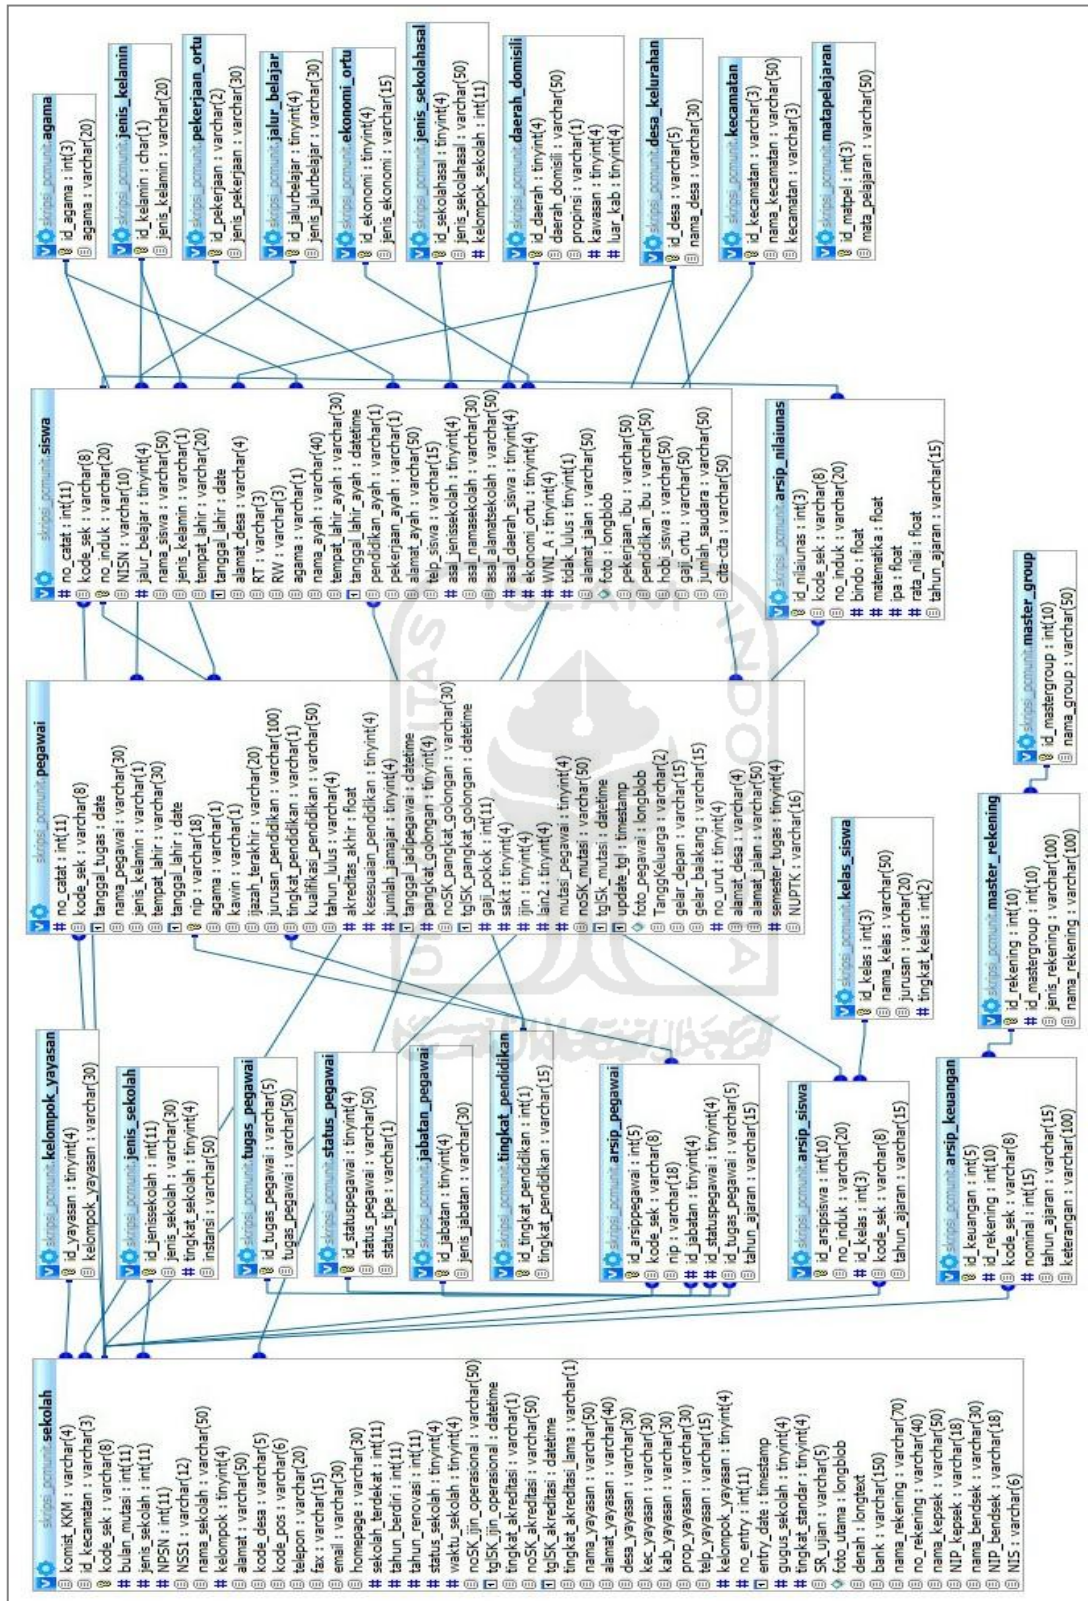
skripsi_pcmunit.agama
id_agama : int(3)
agama : varchar(20)

skripsi_pcmunit.jenis_kelamin
id_kelamin : char(1)
jenis_kelamin : varchar(20)

skripsi_pcmunit.pekerjaan_ortu
id_pekerjaan : varchar(2)
jenis_pekerjaan : varchar(30)

skripsi_pcmunit.jalur_belajar
id_jalurbelajar : tinyint(4)
jenis_jalurbelajar : varchar(30)

skripsi_pcmunit.ekonomi_ortu
id_ekonomi : tinyint(4)
jenis_ekonomi : varchar(15)

skripsi_pcmunit.jenis_sekolahasal
id_sekolahasal : tinyint(4)
jenis_sekolahasal : varchar(50)
kelompok_sekolah : int(11)

skripsi_pcmunit.daerah_domisili
id_daerah : tinyint(4)
daerah_domisili : varchar(50)
propinsi : varchar(1)
kawasan : tinyint(4)
luar_kab : tinyint(4)

skripsi_pcmunit.desa_kelurahan
id_desa : varchar(5)
nama_desa : varchar(30)

skripsi_pcmunit.kecamatan
id_kecamatan : varchar(3)
nama_kecamatan : varchar(50)
kecamatan : varchar(3)

skripsi_pcmunit.matapelajaran
id_matpel : int(3)
mata_pelajaran : varchar(50)

skripsi_pcmunit.siswa
no_catat : int(11)
kode_sek : varchar(8)
no_induk : varchar(20)
NISN : varchar(10)
jalur_belajar : tinyint(4)
nama_siswa : varchar(50)
jenis_kelamin : varchar(1)
tempat_lahir : varchar(20)
tanggal_lahir : date
alamat_desa : varchar(4)
RT : varchar(3)
RW : varchar(3)
agama : varchar(1)
nama_ayah : varchar(40)
tempat_lahir_ayah : varchar(30)
tanggal_lahir_ayah : datetime
pendidikan_ayah : varchar(1)
pekerjaan_ayah : varchar(1)
alamat_ayah : varchar(50)
telp_siswa : varchar(15)
asal_jenissekolah : tinyint(4)
asal_namasekolah : varchar(30)
asal_alamatsekolah : varchar(50)
asal_daerah_siswa : tinyint(4)
ekonomi_ortu : tinyint(4)
WNI_A : tinyint(4)
tidak_lulus : tinyint(1)
alamat_jalan : varchar(50)
foto : longblob
pekerjaan_ibu : varchar(50)
pendidikan_ibu : varchar(50)
hobi_siswa : varchar(50)
gaji_ortu : varchar(50)
jumlah_saudara : varchar(50)
cita-cita : varchar(50)

skripsi_pcmunit.arsip_nilaiunas
id_nilaiunas : int(3)
kode_sek : varchar(8)
no_induk : varchar(20)
bindo : float
matematika : float
ipa : float
rata_nilai : float
tahun_ajaran : varchar(15)

skripsi_pcmunit.master_group
id_mastergroup : int(10)
nama_group : varchar(50)

skripsi_pcmunit.pegawai
no_catat : int(11)
kode_sek : varchar(8)
tanggal_tugas : date
nama_pegawai : varchar(30)
jenis_kelamin : varchar(1)
tempat_lahir : varchar(30)
tanggal_lahir : date
nip : varchar(18)
agama : varchar(1)
kawin : varchar(1)
ijazah_terakhir : varchar(20)
jurusan_pendidikan : varchar(100)
tingkat_pendidikan : varchar(1)
kualifikasi_pendidikan : varchar(50)
tahun_lulus : varchar(4)
akreditas_akhir : float
kesesuaian_pendidikan : tinyint(4)
jumlah_jamajar : tinyint(4)
tanggal_jadipegawai : datetime
pangkat_golongan : tinyint(4)
noSK_pangkat_golongan : varchar(30)
tglSK_pangkat_golongan : datetime
gaji_pokok : int(11)
sakit : tinyint(4)
ijin : tinyint(4)
lain2 : tinyint(4)
mutasi_pegawai : tinyint(4)
noSK_mutasi : varchar(50)
tglSK_mutasi : datetime
update_tgl : timestamp
foto_pegawai : longblob
TanggKeluarga : varchar(2)
gelar_depan : varchar(15)
gelar_belakang : varchar(15)
no_urut : tinyint(4)
alamat_desa : varchar(4)
alamat_jalan : varchar(50)
semester_tugas : tinyint(4)
NUPTK : varchar(16)

skripsi_pcmunit.kelas_siswa
id_kelas : int(3)
nama_kelas : varchar(50)
jurusan : varchar(20)
tingkat_kelas : int(2)

skripsi_pcmunit.master_rekening
id_rekening : int(10)
id_mastergroup : int(10)
jenis_rekening : varchar(100)
nama_rekening : varchar(100)

skripsi_pcmunit.kelompok_yayasan
id_yayasan : tinyint(4)
kelompok_yayasan : varchar(30)

skripsi_pcmunit.jenis_sekolah
id_jenissekolah : int(11)
jenis_sekolah : varchar(30)
tingkat_sekolah : tinyint(4)
instansi : varchar(50)

skripsi_pcmunit.tugas_pegawai
id_tugas_pegawai : varchar(5)
tugas_pegawai : varchar(50)

skripsi_pcmunit.status_pegawai
id_statuspegawai : tinyint(4)
status_pegawai : varchar(50)
status_tipe : varchar(1)

skripsi_pcmunit.jabatan_pegawai
id_jabatan : tinyint(4)
jenis_jabatan : varchar(30)

skripsi_pcmunit.tingkat_pendidikan
id_tingkat_pendidikan : int(1)
tingkat_pendidikan : varchar(15)

skripsi_pcmunit.arsip_pegawai
id_arsippegawai : int(5)
kode_sek : varchar(8)
nip : varchar(18)
id_jabatan : tinyint(4)
id_statuspegawai : tinyint(4)
id_tugas_pegawai : varchar(5)
tahun_ajaran : varchar(15)

skripsi_pcmunit.arsip_siswa
id_arsipsiswa : int(10)
no_induk : varchar(20)
id_kelas : int(3)
kode_sek : varchar(8)
tahun_ajaran : varchar(15)

skripsi_pcmunit.arsip_keuangan
id_keuangan : int(5)
id_rekening : int(10)
kode_sek : varchar(8)
nominal : int(15)
tahun_ajaran : varchar(15)
keterangan : varchar(100)

skripsi_pcmunit.sekolah
komist_KKM : varchar(4)
id_kecamatan : varchar(3)
kode_sek : varchar(8)
bulan_mutasi : int(11)
jenis_sekolah : int(11)
NPSN : int(11)
NSS1 : varchar(12)
nama_sekolah : varchar(50)
kelompok : tinyint(4)
alamat : varchar(50)
kode_desa : varchar(5)
kode_pos : varchar(6)
telepon : varchar(20)
fax : varchar(15)
email : varchar(30)
homepage : varchar(30)
sekolah_terdekat : int(11)
tahun_berdiri : int(11)
tahun_renovasi : int(11)
status_sekolah : tinyint(4)
waktu_sekolah : tinyint(4)
noSK_ijin_operasional : varchar(50)
tglSK_ijin_operasional : datetime
tingkat_akreditasi : varchar(1)
noSK_akreditasi : varchar(50)
tglSK_akreditasi : datetime
tingkat_akreditasi_lama : varchar(1)
nama_yayasan : varchar(50)
alamat_yayasan : varchar(40)
desa_yayasan : varchar(30)
kec_yayasan : varchar(30)
kab_yayasan : varchar(30)
prop_yayasan : varchar(30)
telp_yayasan : varchar(15)
kelompok_yayasan : tinyint(4)
no_entry : int(11)
entry_date : timestamp
gugus_sekolah : tinyint(4)
tingkat_standar : tinyint(4)
SR_ujian : varchar(5)
foto_utama : longblob
denah : longtext
bank : varchar(150)
nama_rekening : varchar(70)
no_rekening : varchar(40)
nama_kepsek : varchar(50)
NIP_kepsek : varchar(18)
nama_bendsek : varchar(30)
NIP_bendsek : varchar(18)
NIS : varchar(6)